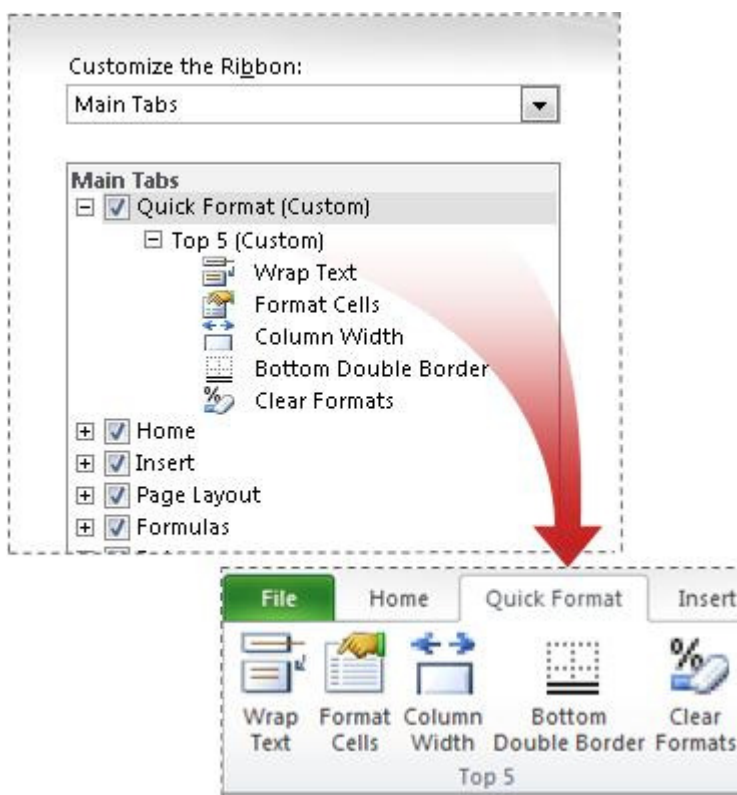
Customize the Ribbon:

Main Tabs

Main Tabs

Quick Format (Custom)

Top 5 (Custom)

Wrap Text

Format Cells

Column Width

Bottom Double Border

Clear Formats

Home

Insert

Page Layout

Formulas

File

Home

Quick Format

Insert

Wrap Text

Format Cells

Column Width

Bottom Double Border

Clear Formats

Top 5